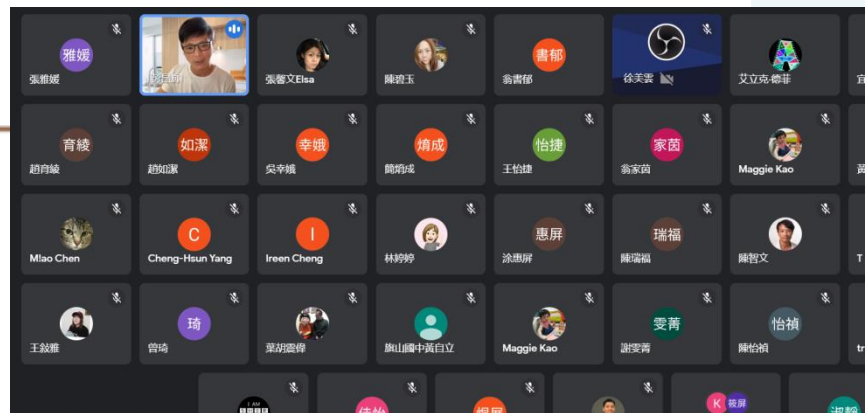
雅媛
張雅媛

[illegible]

張馨文Elsa

陳碧玉

書郁
翁書郁

徐美雲

艾立克·德菲

育綾
趙育綾

如潔
趙如潔

幸娥
吳幸娥

焨成
簡焨成

怡捷
王怡捷

家茵
翁家茵

Maggie Kao

M!ao Chen

C
Cheng-Hsun Yang

I
Ireen Cheng

林婷婷

惠屏
涂惠屏

瑞福
陳瑞福

陳智文

T

王鈺雅

琦
曾琦

葉胡靈偉

旗山國中黃自立

Maggie Kao

雯菁
謝雯菁

怡禎
陳怡禎

tr

K 筱屏